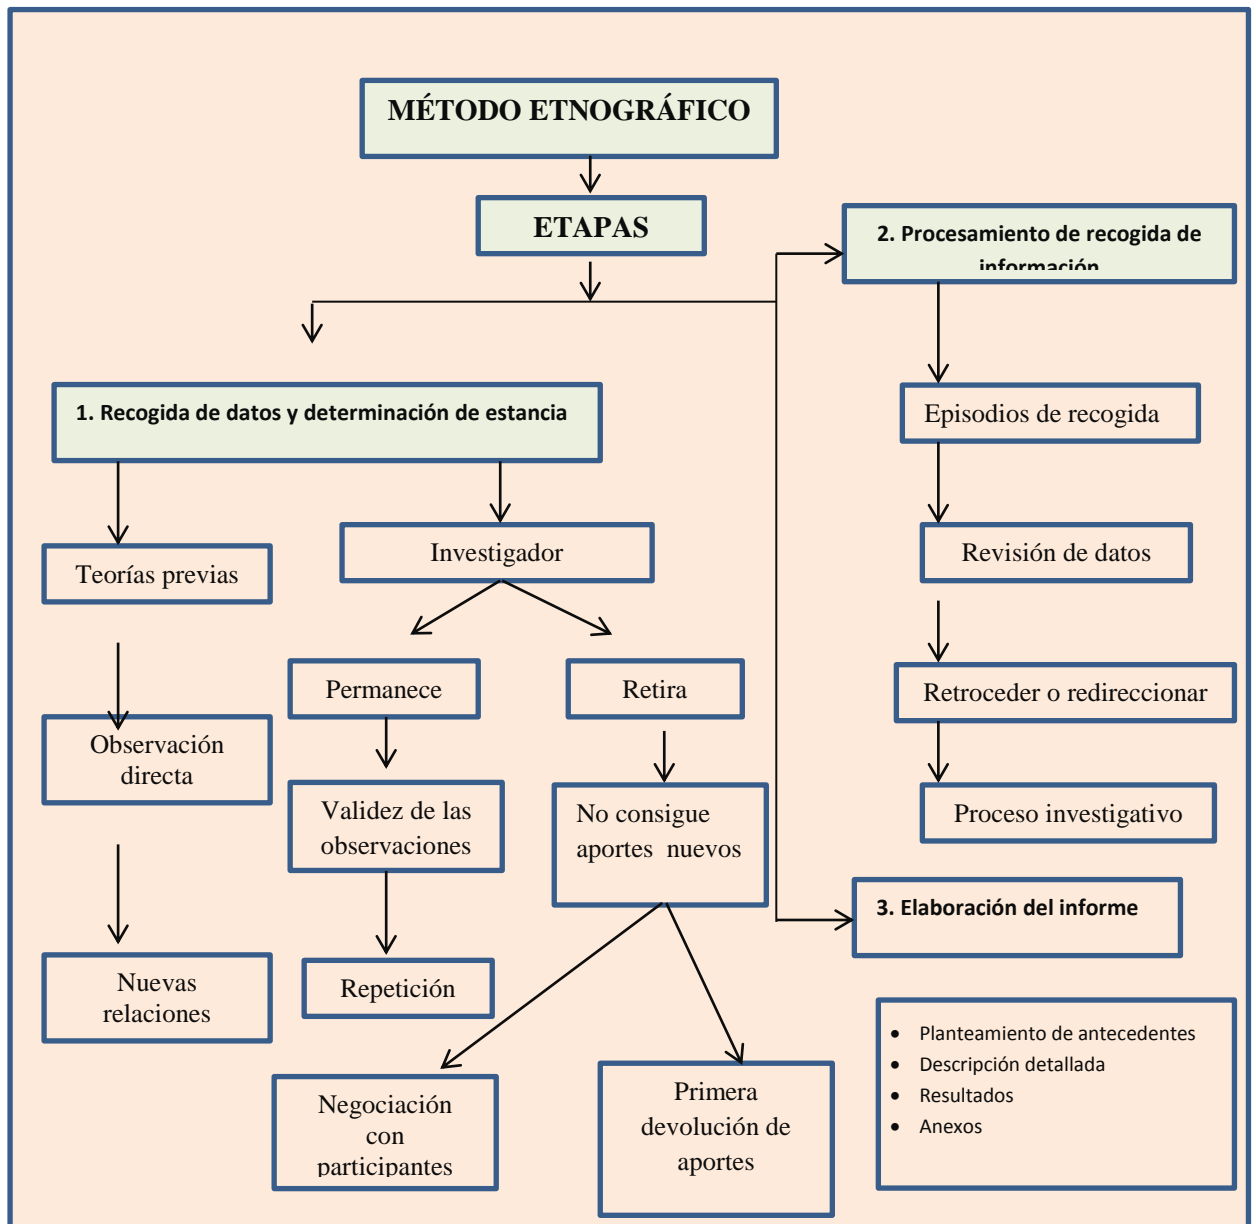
MÉTODO ETNOGRÁFICO

ETAPAS

2. Procesamiento de recogida de información

1. Recogida de datos y determinación de estancia

Episodios de recogida

Teorías previas

Investigador

Revisión de datos

Permanece

Retira

Retroceder o redireccionar

Observación directa

Validez de las observaciones

No consigue aportes nuevos

Proceso investigativo

3. Elaboración del informe

Nuevas relaciones

Repetición

- Planteamiento de antecedentes
- Descripción detallada
- Resultados
- Anexos

Negociación con participantes

Primera devolución de aportes